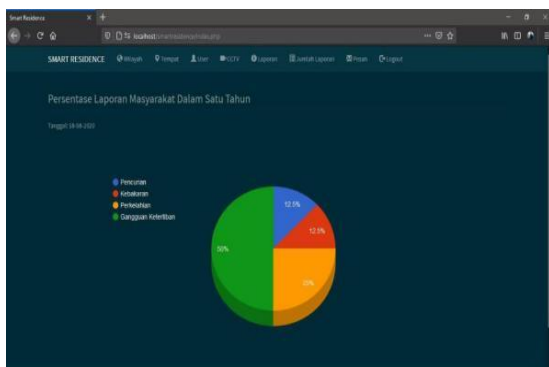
Smart Residence
localhost/smartresidence/index.php

SMART RESIDENCE Wilayah Tempat User CCTV Laporan Jumlah Laporan Pesan Logout

Persentase Laporan Masyarakat Dalam Satu Tahun

Tanggal: 18-06-2020

Pencurian
Kebakaran
Perkelahian
Gangguan Ketertiban

12.5%
12.5%
25%
50%